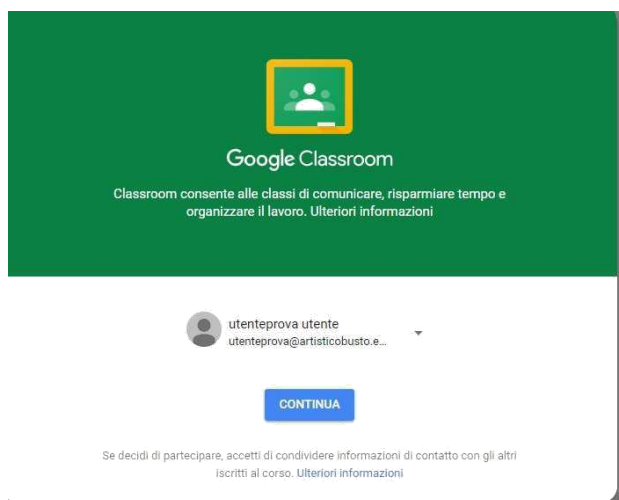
Google Classroom

Classroom consente alle classi di comunicare, risparmiare tempo e organizzare il lavoro. Ulteriori informazioni

utenteprova utente
utenteprova@artisticobusto.e...

CONTINUA

Se decidi di partecipare, accetti di condividere informazioni di contatto con gli altri iscritti al corso. Ulteriori informazioni